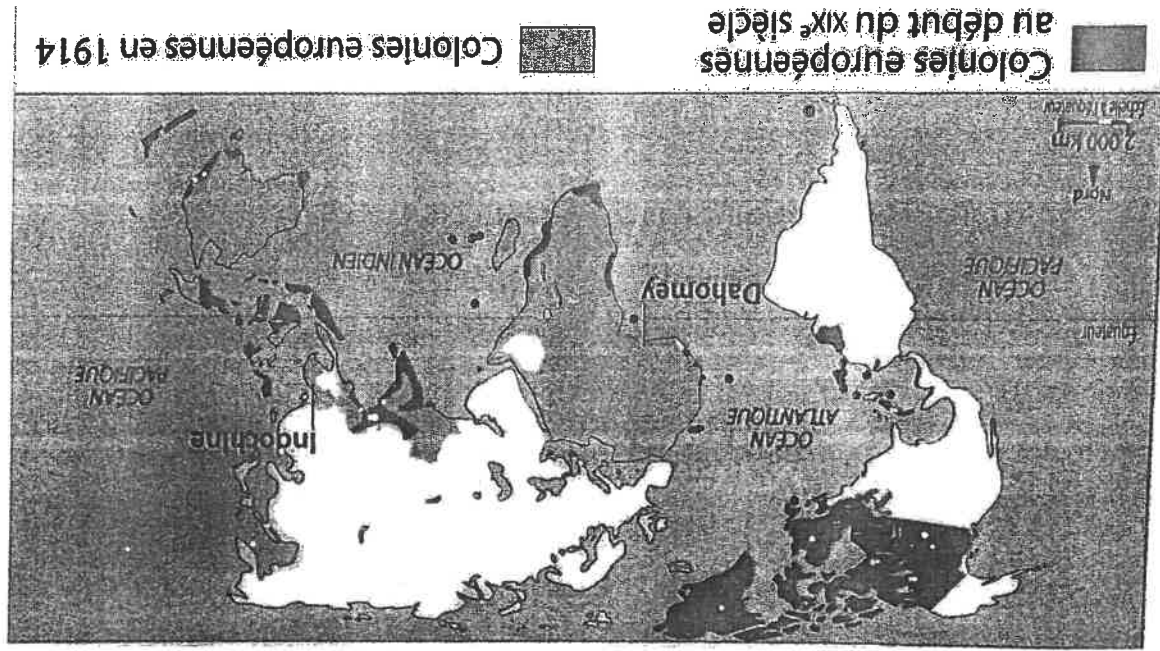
Colonies européennes au début du XIX$^e$ siècle

Colonies européennes en 1914

Nord

2 000 km

Échelle à l'équateur

OCÉAN PACIFIQUE

Équateur

Dahomey

OCÉAN INDIEN

OCÉAN ATLANTIQUE

OCÉAN PACIFIQUE

Indochine